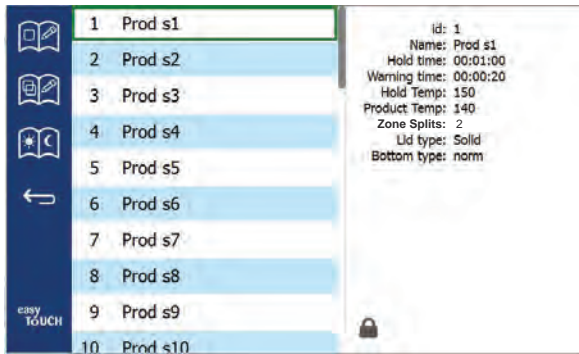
| | |
|---|---|
| 1 | Prod s1 |
| 2 | Prod s2 |
| 3 | Prod s3 |
| 4 | Prod s4 |
| 5 | Prod s5 |
| 6 | Prod s6 |
| 7 | Prod s7 |
| 8 | Prod s8 |
| 9 | Prod s9 |
| 10 | Prod s10 |

Id: 1
Name: Prod s1
Hold time: 00:01:00
Warning time: 00:00:20
Hold Temp: 150
Product Temp: 140
Zone Splits: 2
Lid type: Solid
Bottom type: norm

easy TOUCH